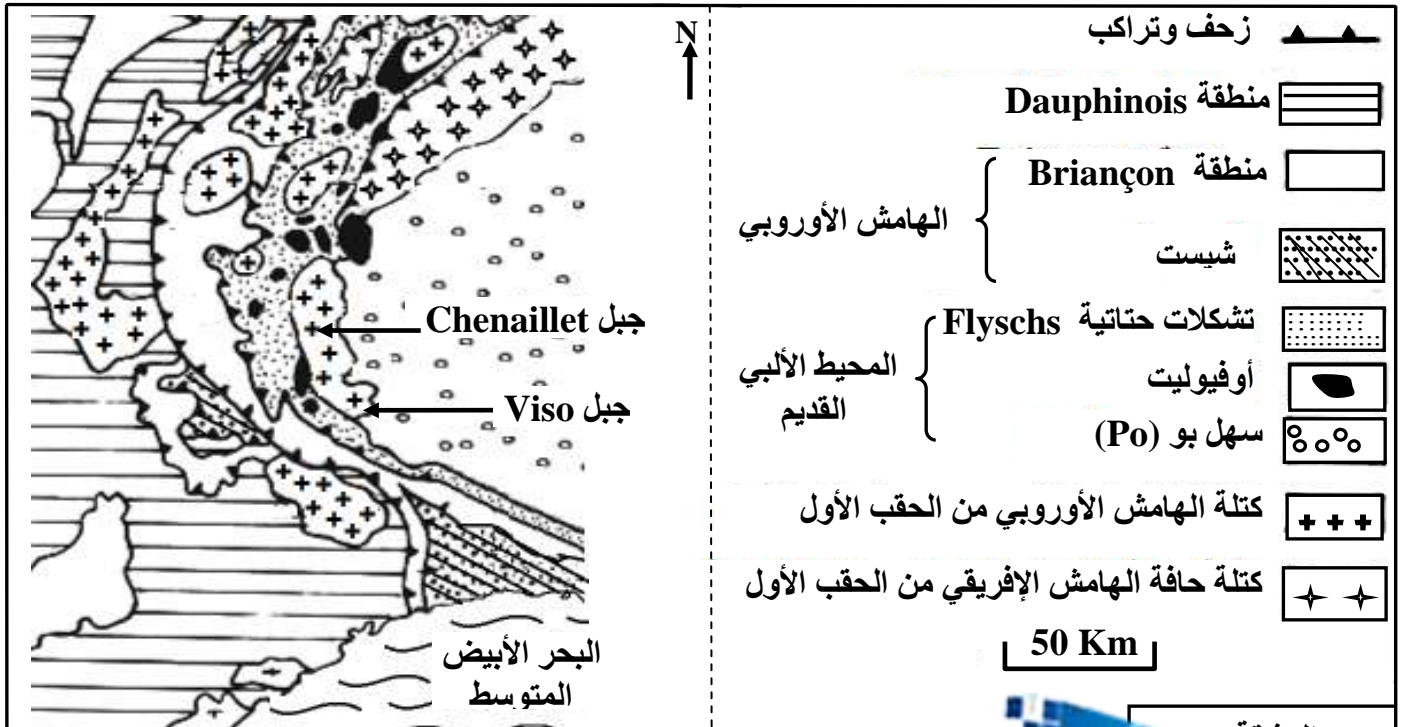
N

جبل Chenaillet

جبل Viso

البحر الأبيض المتوسط

زحف وتراكب

منطقة Dauphinois

منطقة Briançon

الهامش الأوروبي

شيست

تشكلات حتاتية Flyschs

المحيط الألبي القديم

أوفيوليت

سهل بو (Po)

كتلة الهامش الأوروبي من الحقب الأول

كتلة حافة الهامش الإفريقي من الحقب الأول

50 Km